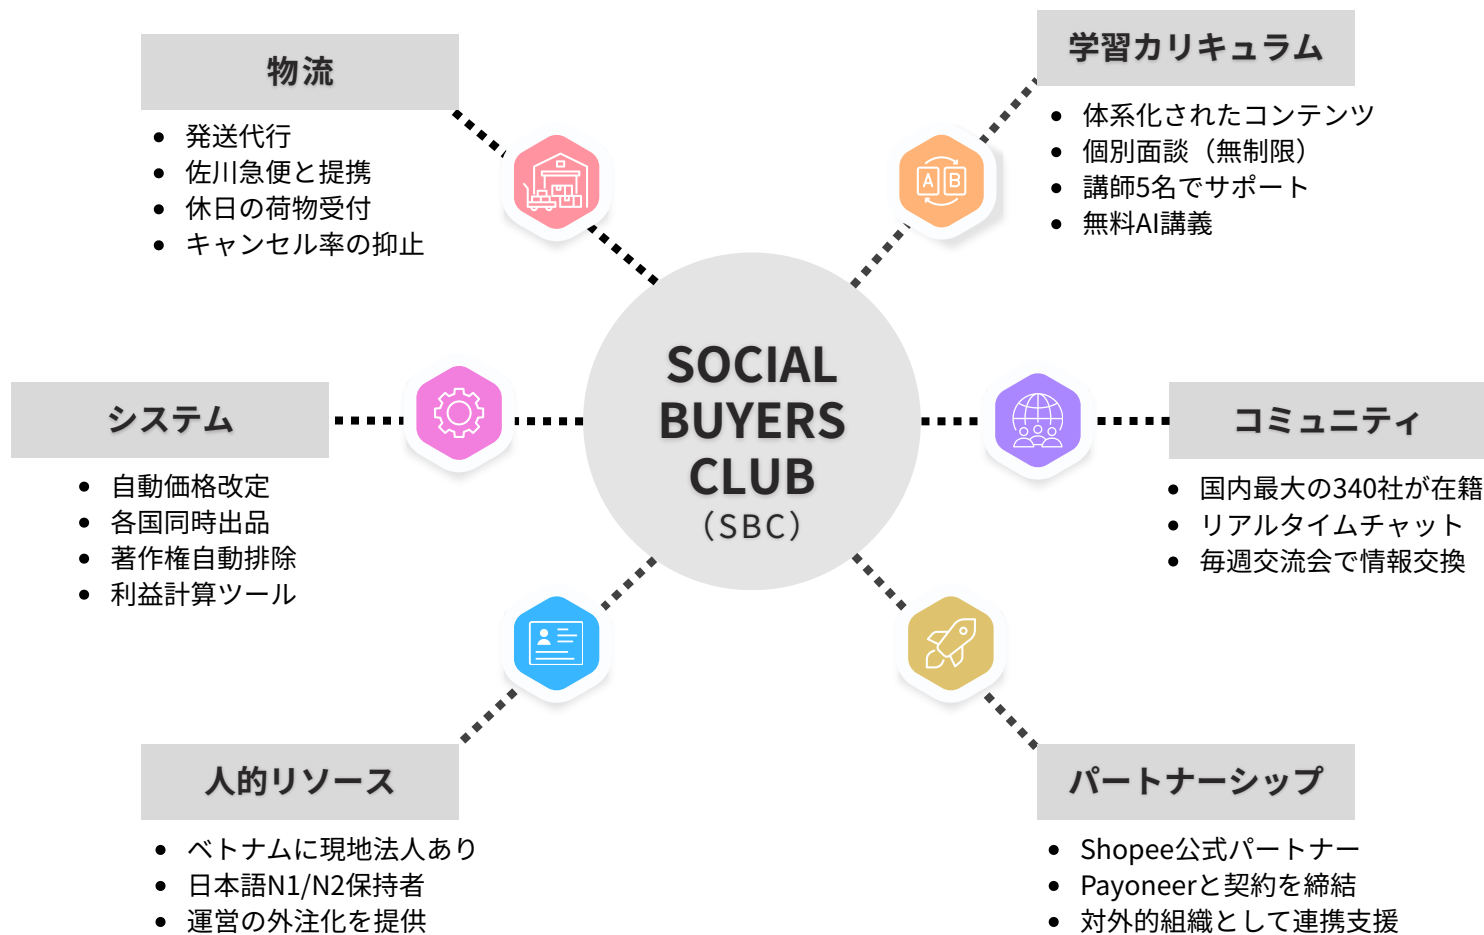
物流

- 発送代行
- 佐川急便と提携
- 休日の荷物受付
- キャンセル率の抑止

学習カリキュラム

- 体系化されたコンテンツ
- 個別面談（無制限）
- 講師5名でサポート
- 無料AI講義

システム

- 自動価格改定
- 各国同時出品
- 著作権自動排除
- 利益計算ツール

SOCIAL BUYERS CLUB (SBC)

コミュニティ

- 国内最大の340社が在籍
- リアルタイムチャット
- 毎週交流会で情報交換

人的リソース

- ベトナムに現地法人あり
- 日本語N1/N2保持者
- 運営の外注化を提供

パートナーシップ

- Shopee公式パートナー
- Payoneerと契約を締結
- 対外的組織として連携支援